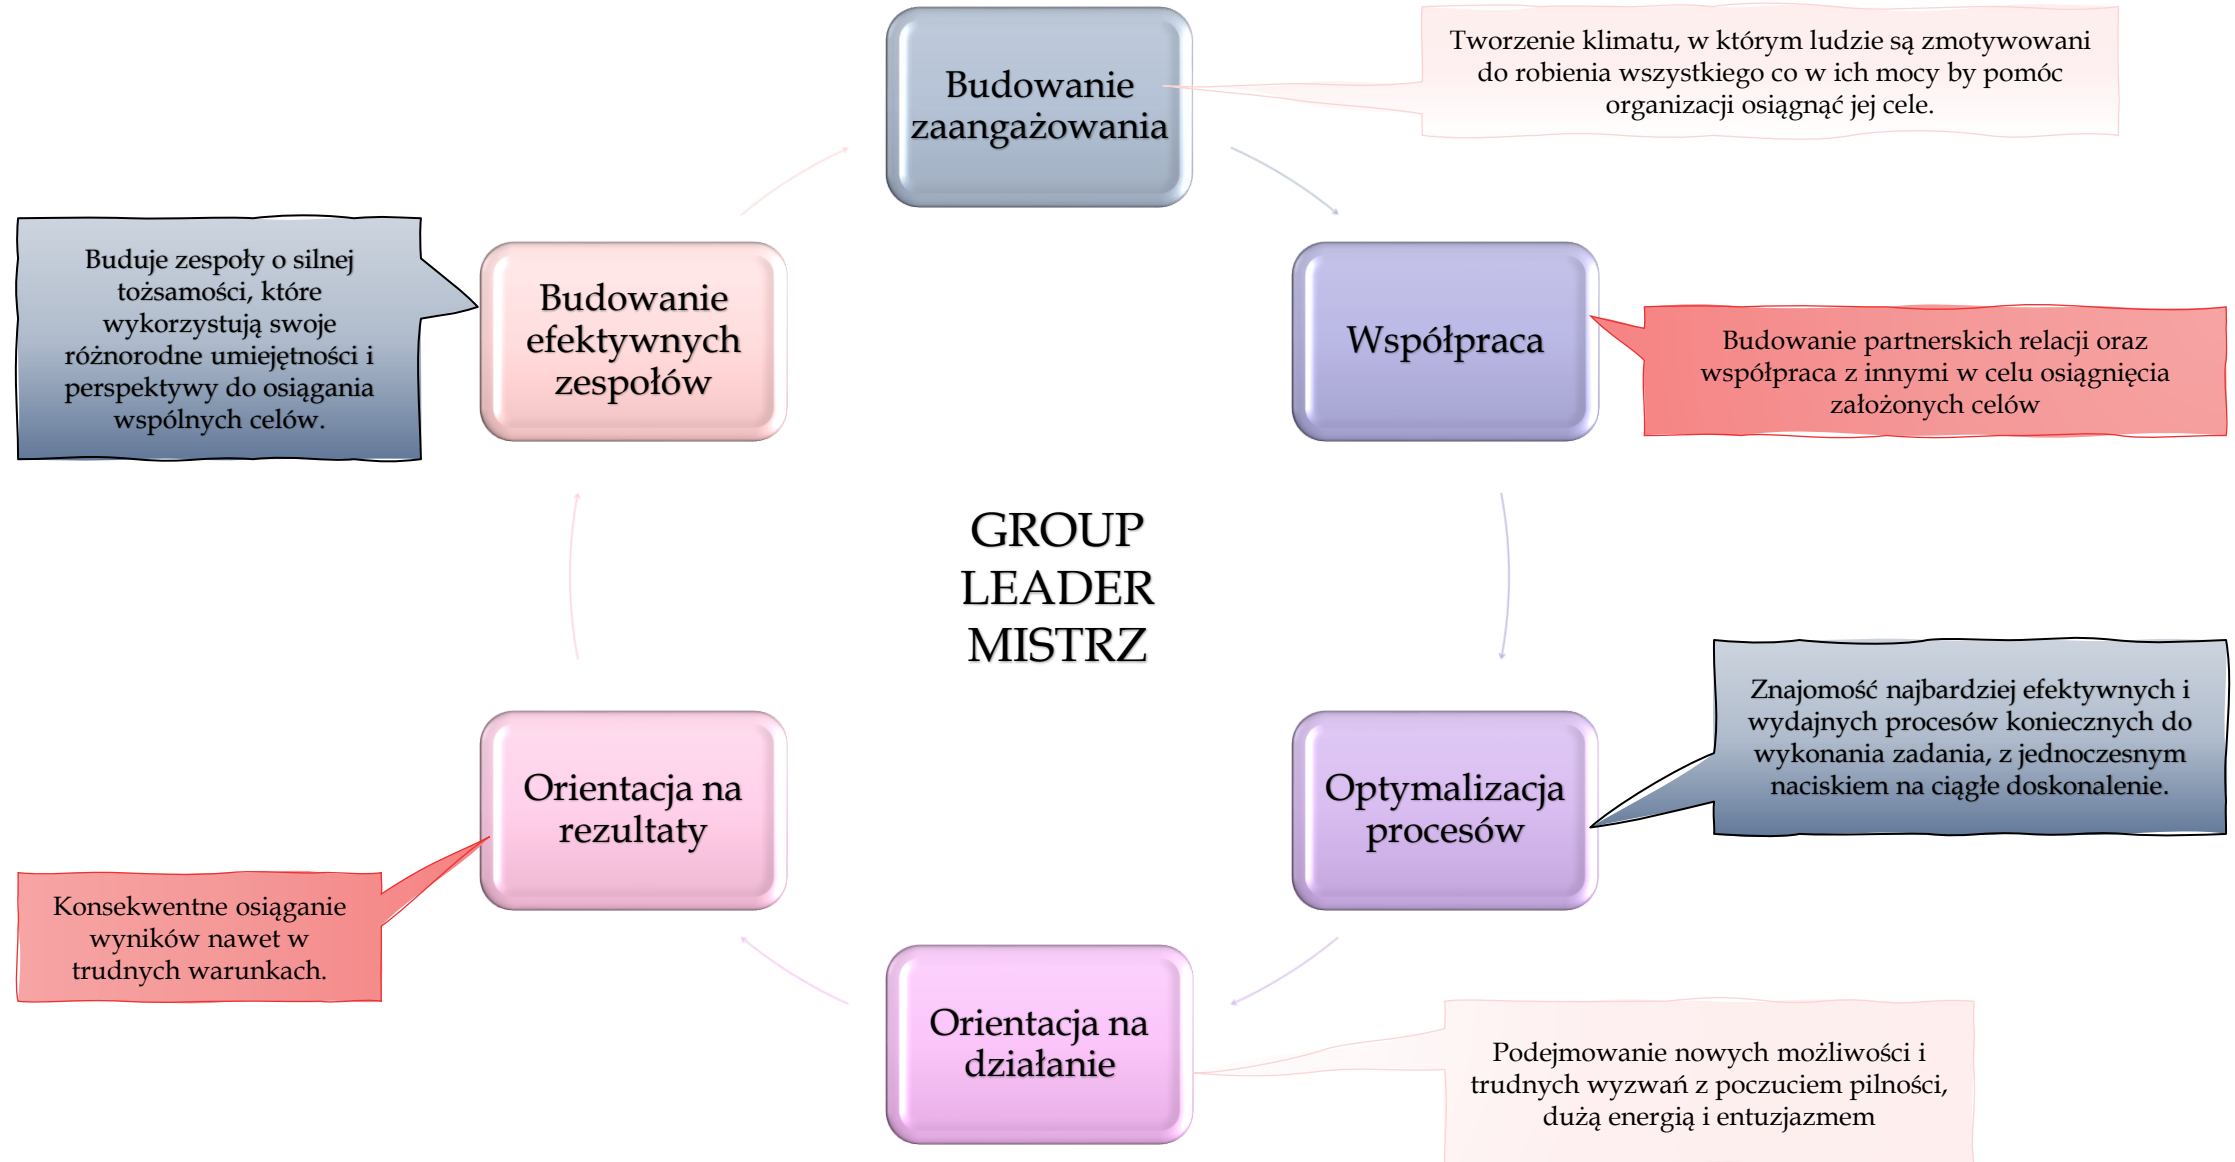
Budowanie zaangażowania

Tworzenie klimatu, w którym ludzie są zmotywowani do robienia wszystkiego co w ich mocy by pomóc organizacji osiągnąć jej cele.

Buduje zespoły o silnej tożsamości, które wykorzystują swoje różnorodne umiejętności i perspektywy do osiągania wspólnych celów.

Budowanie efektywnych zespołów

Współpraca

Budowanie partnerskich relacji oraz współpraca z innymi w celu osiągnięcia założonych celów

GROUP LEADER MISTRZ

Znajomość najbardziej efektywnych i wydajnych procesów koniecznych do wykonania zadania, z jednoczesnym naciskiem na ciągłe doskonalenie.

Orientacja na rezultaty

Optymalizacja procesów

Konsekwentne osiąganie wyników nawet w trudnych warunkach.

Orientacja na działanie

Podejmowanie nowych możliwości i trudnych wyzwań z poczuciem pilności, dużą energią i entuzjazmem